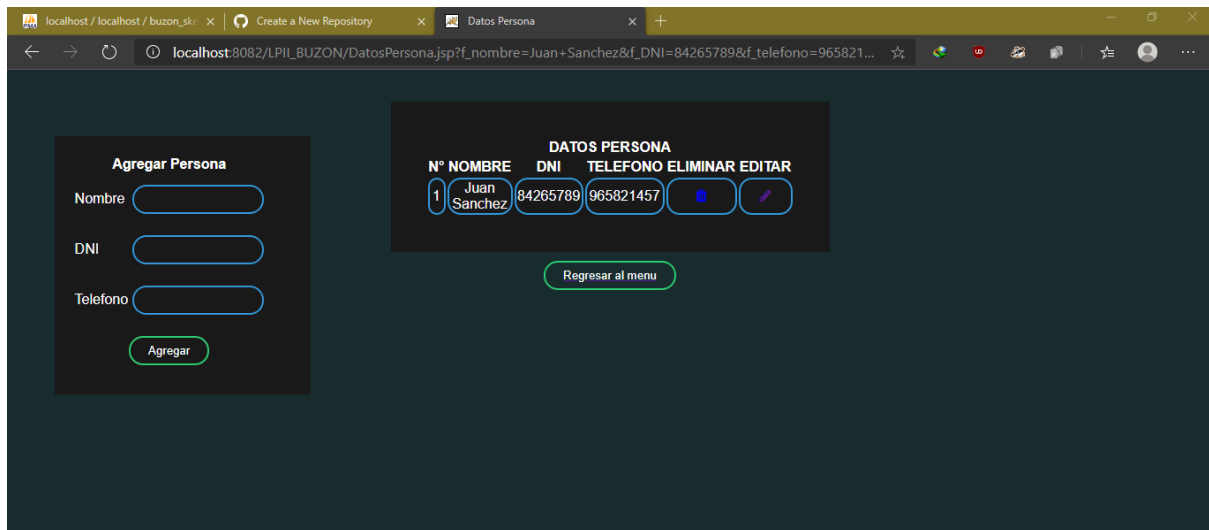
localhost / localhost / buzon_ske ×
Create a New Repository ×
Datos Persona ×
+

localhost:8082/LPII_BUZON/DatosPersona.jsp?f_nombre=Juan+Sanchez&f_DNI=84265789&f_telefono=965821...

Agregar Persona

Nombre

DNI

Telefono

Agregar

DATOS PERSONA

| N° | NOMBRE | DNI | TELEFONO | ELIMINAR | EDITAR |
|---|---|---|---|---|---|
| 1 | Juan Sanchez | 84265789 | 965821457 | | |

Regresar al menu